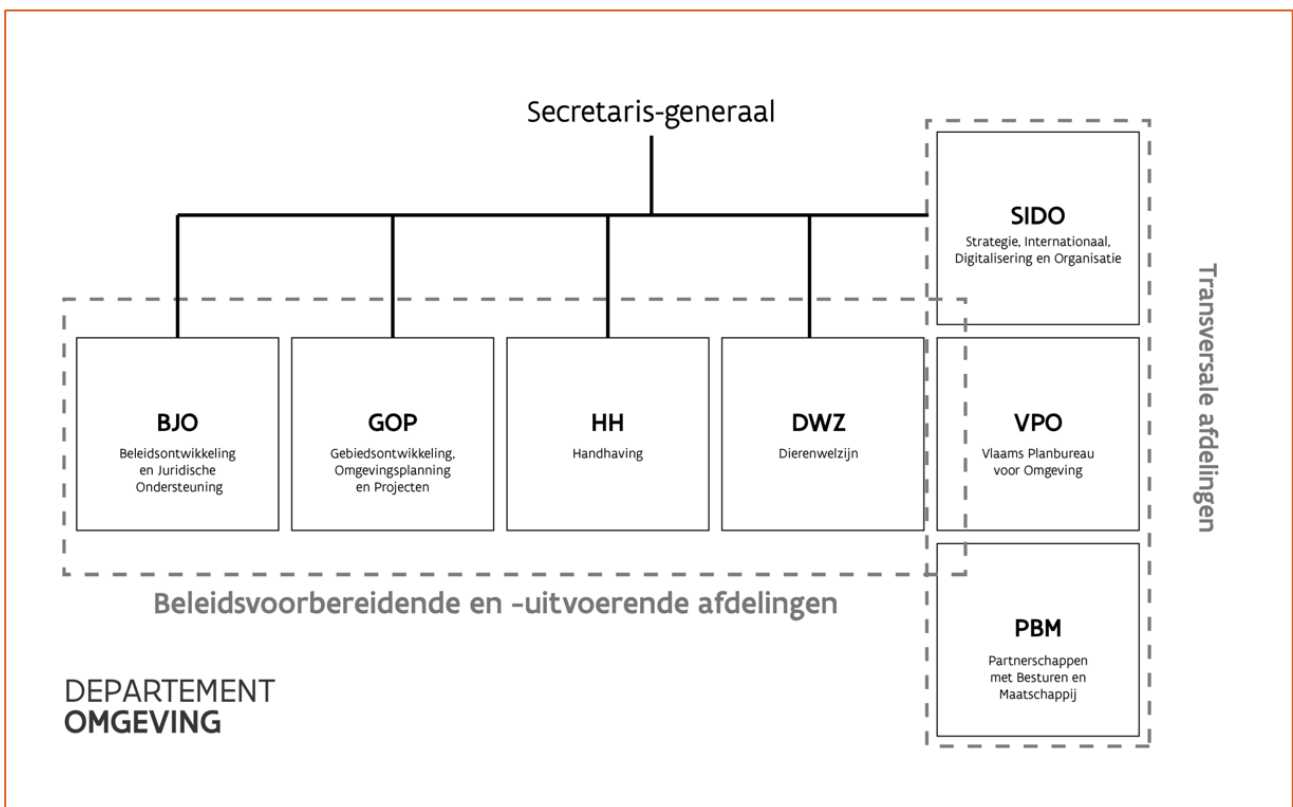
Secretaris-generaal

SIDO
Strategie, Internationaal, Digitalisering en Organisatie

BJO
Beleidsontwikkeling en Juridische Ondersteuning

GOP
Gebiedsontwikkeling, Omgevingsplanning en Projecten

HH
Handhaving

DWZ
Dierenwelzijn

VPO
Vlaams Planbureau voor Omgeving

PBM
Partnerschappen met Besturen en Maatschappij

Transversale afdelingen

Beleidsvoorbereidende en -uitvoerende afdelingen

DEPARTEMENT
OMGEVING